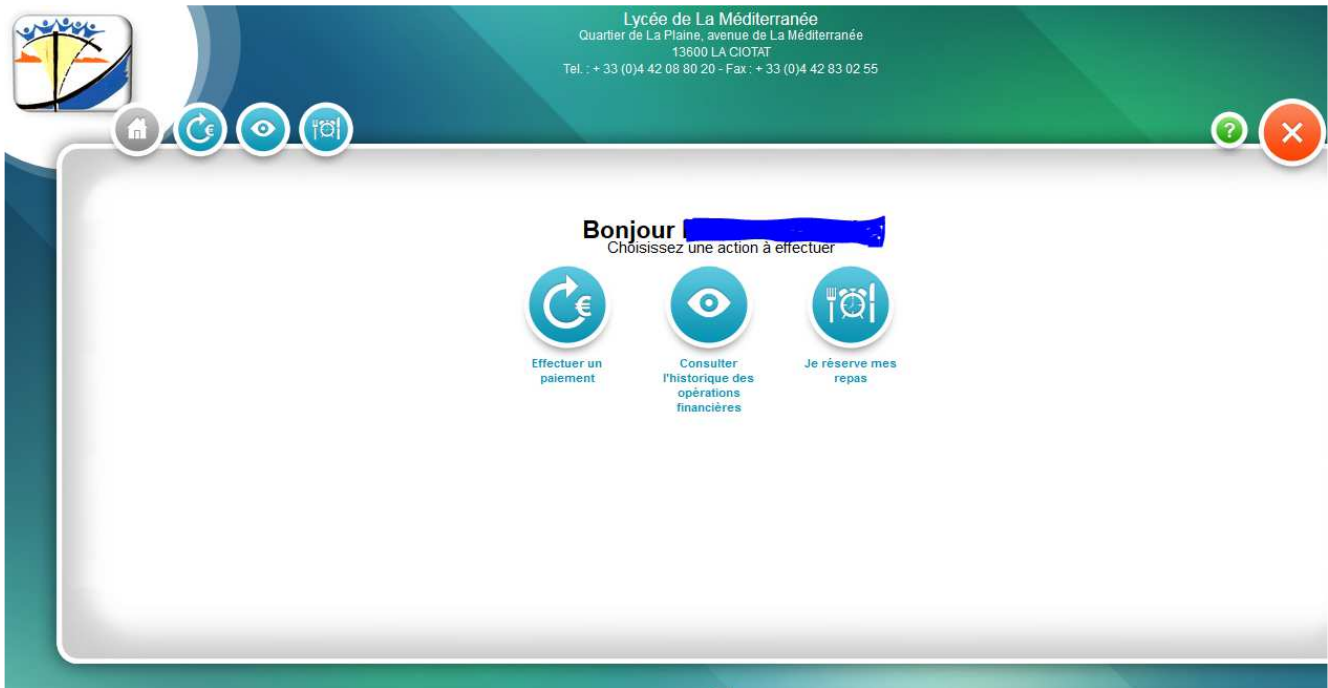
Lycée de La Méditerranée
Quartier de La Plaine, avenue de La Méditerranée
13600 LA CIOTAT
Tel. : + 33 (0)4 42 08 80 20 - Fax : + 33 (0)4 42 83 02 55

Bonjour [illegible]
Choisissez une action à effectuer

Effectuer un paiement

Consulter l'historique des opèrations financières

Je réserve mes repas